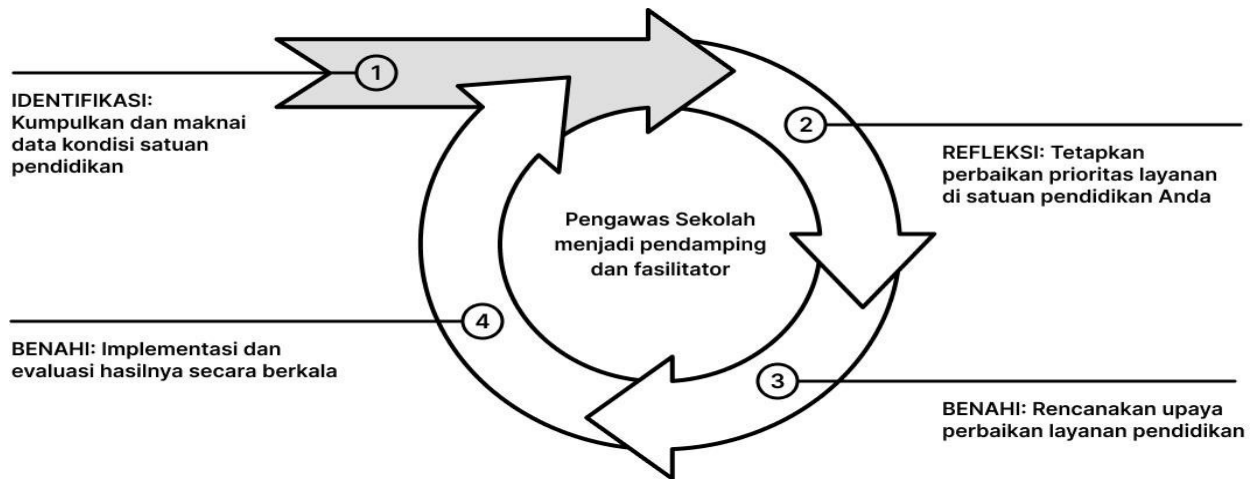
1

IDENTIFIKASI: Kumpulkan dan maknai data kondisi satuan pendidikan

2

REFLEKSI: Tetapkan perbaikan prioritas layanan di satuan pendidikan Anda

Pengawas Sekolah menjadi pendamping dan fasilitator

4

BENAHI: Implementasi dan evaluasi hasilnya secara berkala

3

BENAHI: Rencanakan upaya perbaikan layanan pendidikan